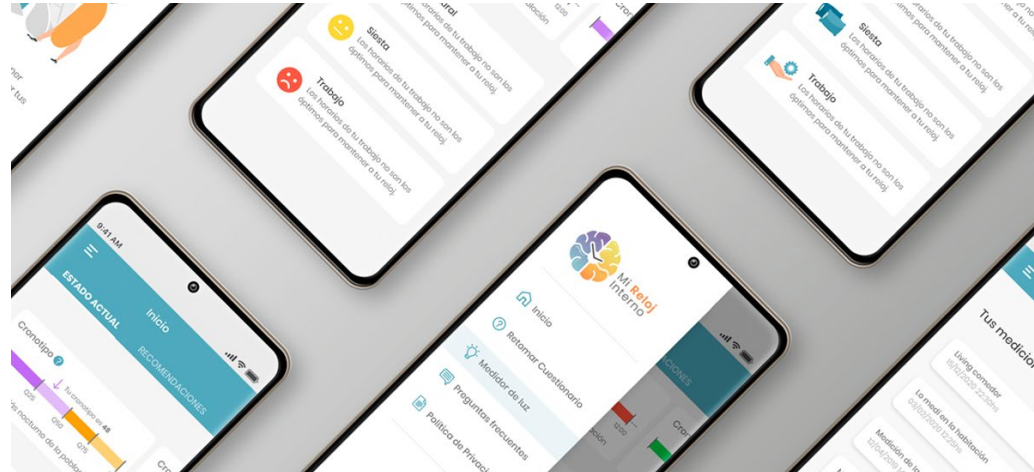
Siesta
Los horarios de tu trabajo no son los óptimos para mantener a tu reloj.

Trabajo
Los horarios de tu trabajo no son los óptimos para mantener a tu reloj.

Siesta
Los horarios de tu trabajo no son los óptimos para mantener a tu reloj.

Trabajo
Los horarios de tu trabajo no son los óptimos para mantener a tu reloj.

9:41 AM
Inicio
ESTADO ACTUAL
RECOMENDACIONES
Cronotipo
Tu cronotipo es 48

Mi Reloj Interno
Inicio
Retomar Cuestionario
Medidor de luz
Preguntas frecuentes
Política de Privaci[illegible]

Tus medicion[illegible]
Living comedor
La medí en la habitación
Medición de la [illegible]